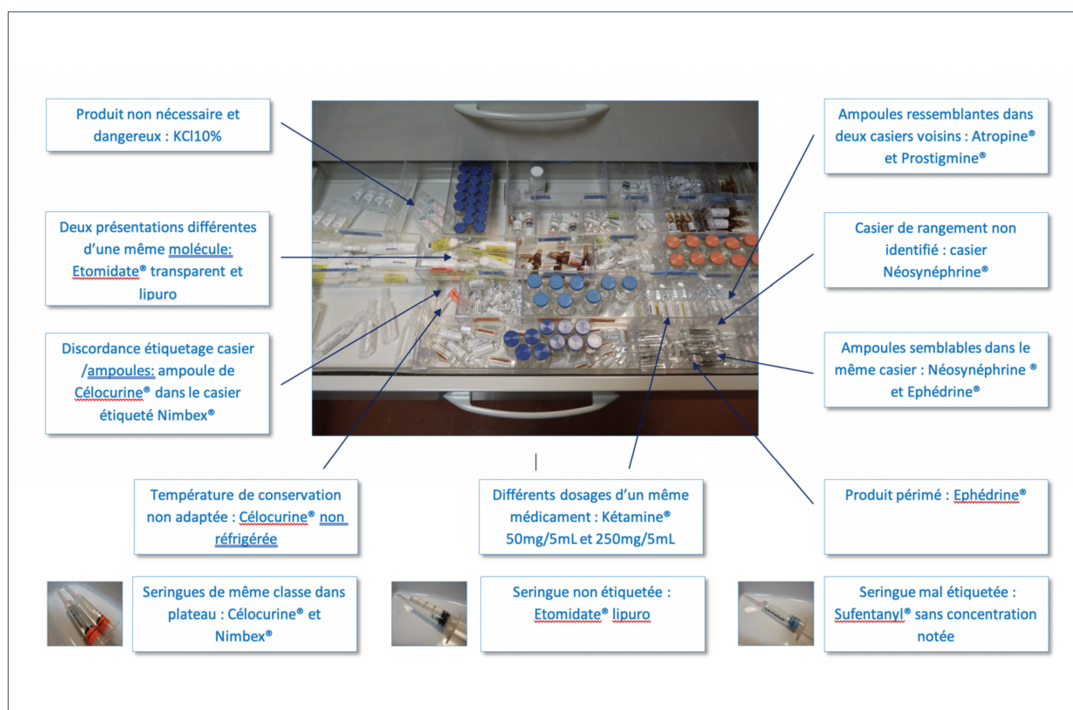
Produit non nécessaire et dangereux : KCl10%

Deux présentations différentes d'une même molécule: Etomidate® transparent et lipuro

Discordance étiquetage casier /ampoules: ampoule de Célocurine® dans le casier étiqueté Nimbex®

Ampoules ressemblantes dans deux casiers voisins : Atropine® et Prostigmine®

Casier de rangement non identifié : casier Néosynéphrine®

Ampoules semblables dans le même casier : Néosynéphrine ® et Ephédrine®

Température de conservation non adaptée : Célocurine® non réfrigérée

Différents dosages d'un même médicament : Kétamine® 50mg/5mL et 250mg/5mL

Produit périmé : Ephédrine®

Seringues de même classe dans plateau : Célocurine® et Nimbex®

Seringue non étiquetée : Etomidate® lipuro

Seringue mal étiquetée : Sufentanyl® sans concentration notée